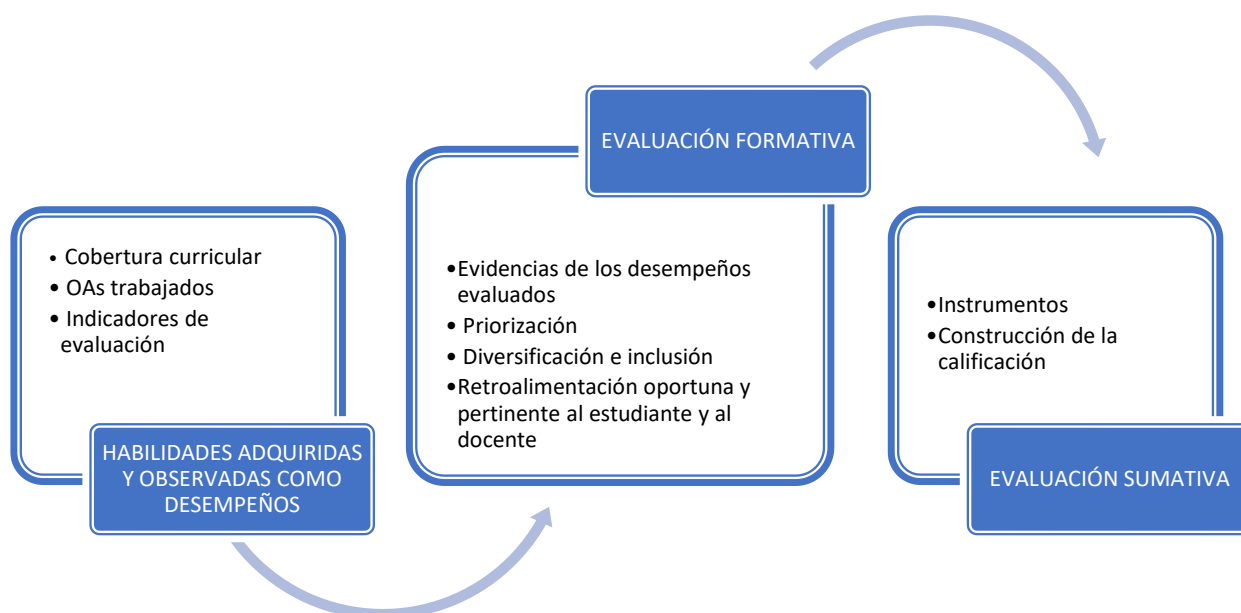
• Cobertura curricular
• OAs trabajados
• Indicadores de evaluación

HABILIDADES ADQUIRIDAS Y OBSERVADAS COMO DESEMPEÑOS

EVALUACIÓN FORMATIVA

•Evidencias de los desempeños evaluados
• Priorización
• Diversificación e inclusión
•Retroalimentación oportuna y pertinente al estudiante y al docente

•Instrumentos
•Construcción de la calificación

EVALUACIÓN SUMATIVA